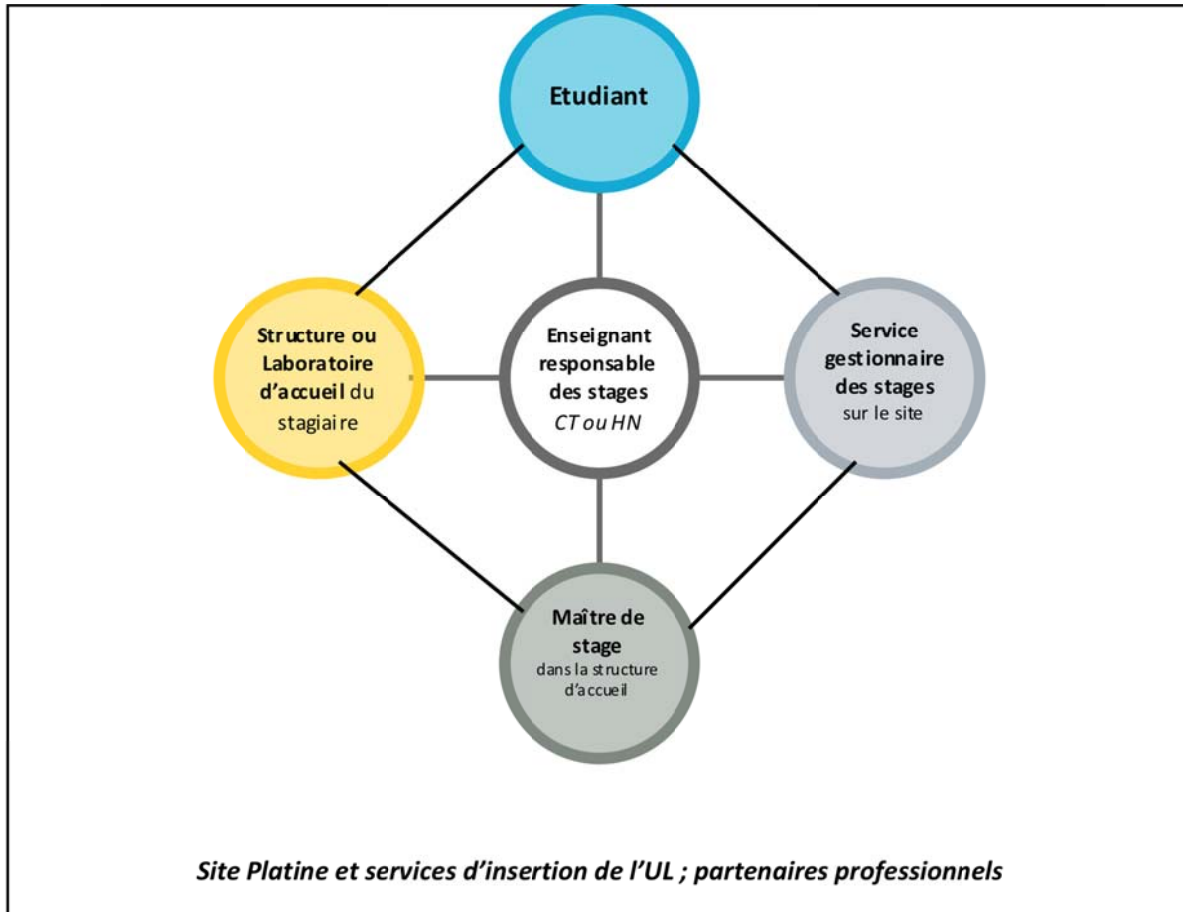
Etudiant

Structure ou Laboratoire d'accueil du stagiaire

Enseignant responsable des stages
CT ou HN

Service gestionnaire des stages
sur le site

Maître de stage
dans la structure d'accueil

Site Platine et services d'insertion de l'UL ; partenaires professionnels